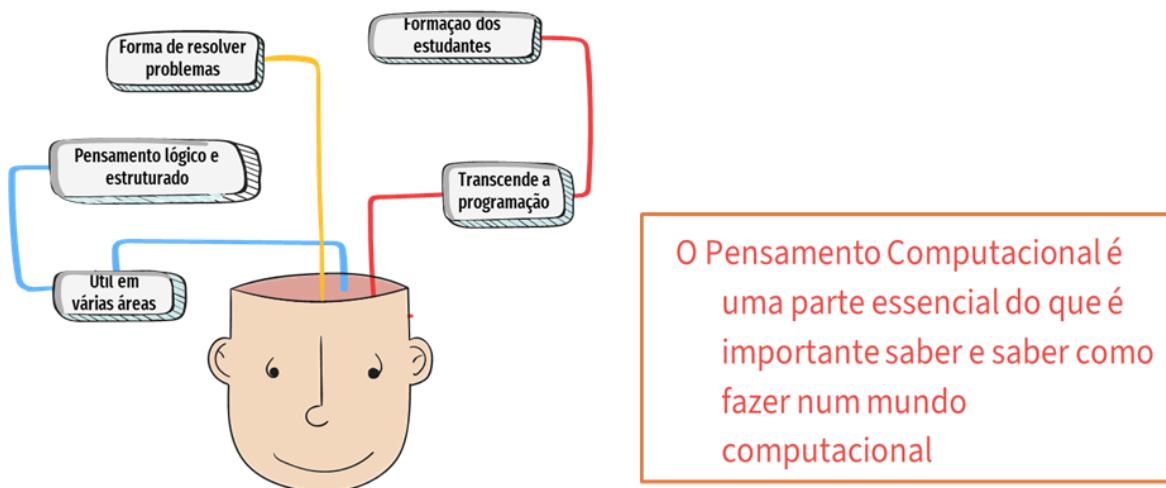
Forma de resolver problemas

Formaçao dos estudantes

Pensamento lógico e estruturado

Transcende a programação

Util em várias áreas

O Pensamento Computacional é uma parte essencial do que é importante saber e saber como fazer num mundo computacional